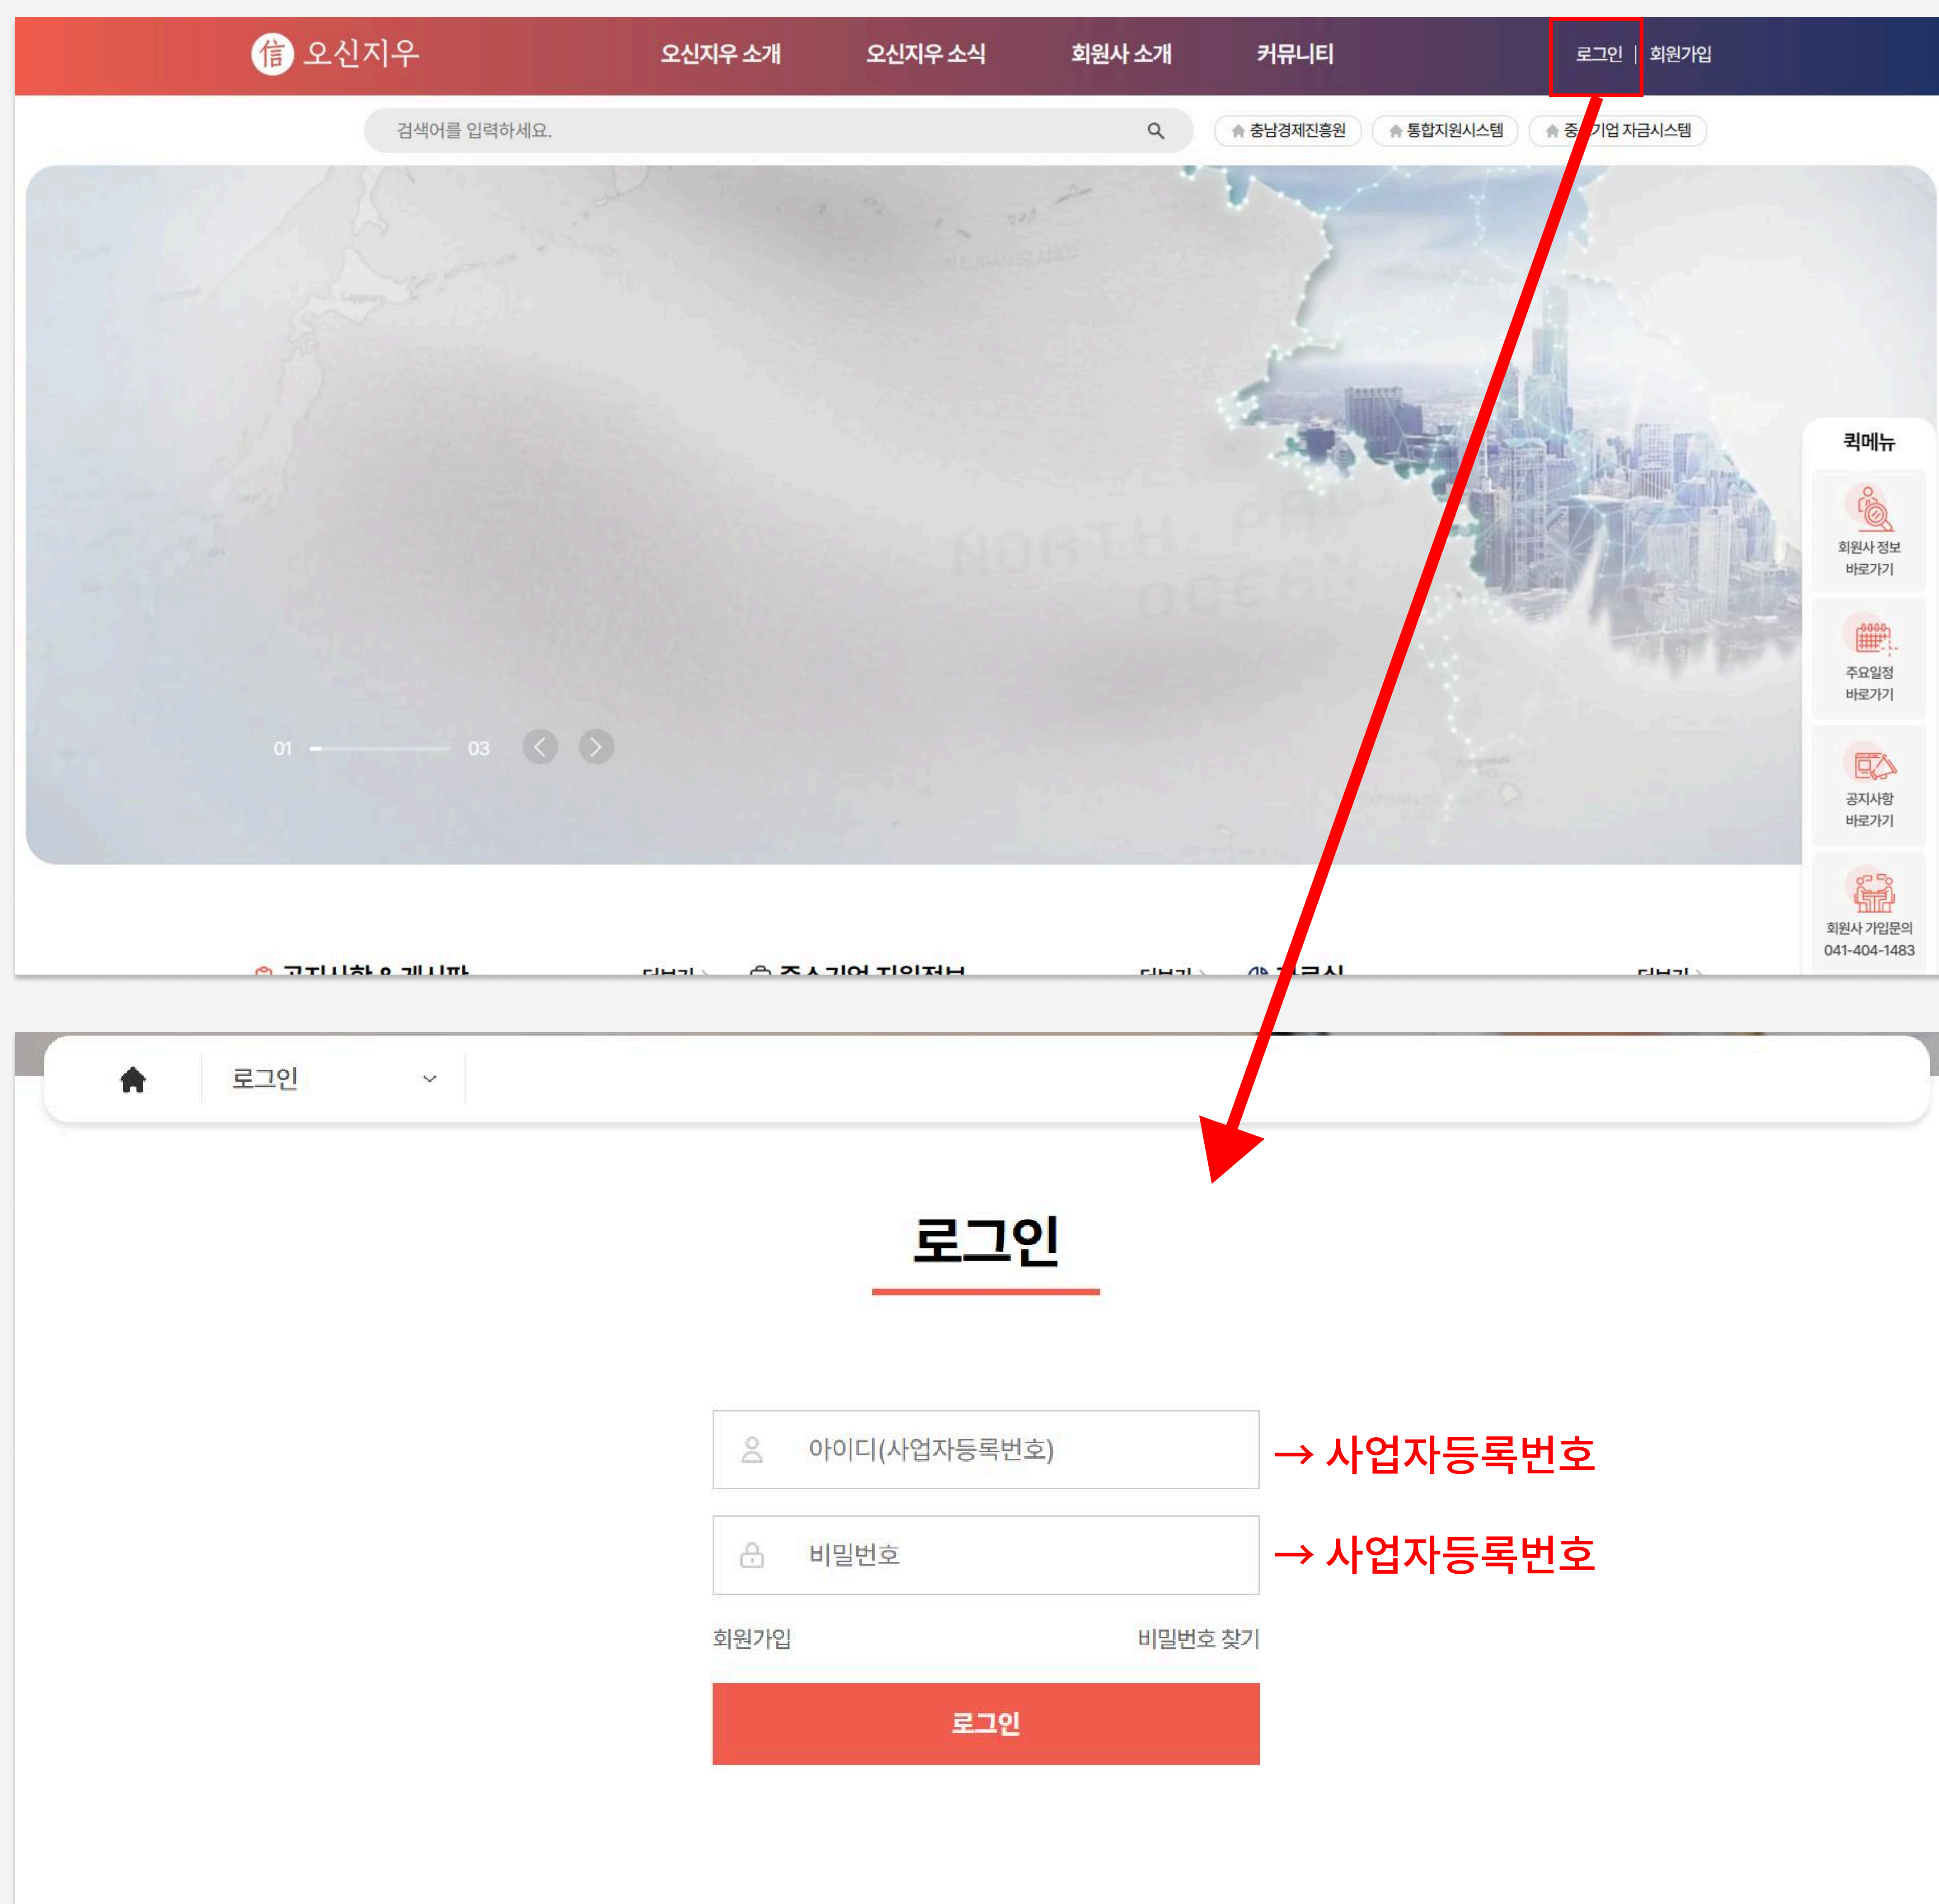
信 오신지우

오신지우 소개　오신지우 소식　회원사 소개　커뮤니티

로그인 | 회원가입

검색어를 입력하세요.

충남경제진흥원　통합지원시스템　중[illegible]기업 자금시스템

NORTH PACIFIC OCEAN

01　03

퀵메뉴

회원사 정보 바로가기

주요일정 바로가기

공지사항 바로가기

회원사 가입문의 041-404-1483

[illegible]

로그인

로그인

아이디(사업자등록번호)　→ 사업자등록번호

비밀번호　→ 사업자등록번호

회원가입　비밀번호 찾기

로그인